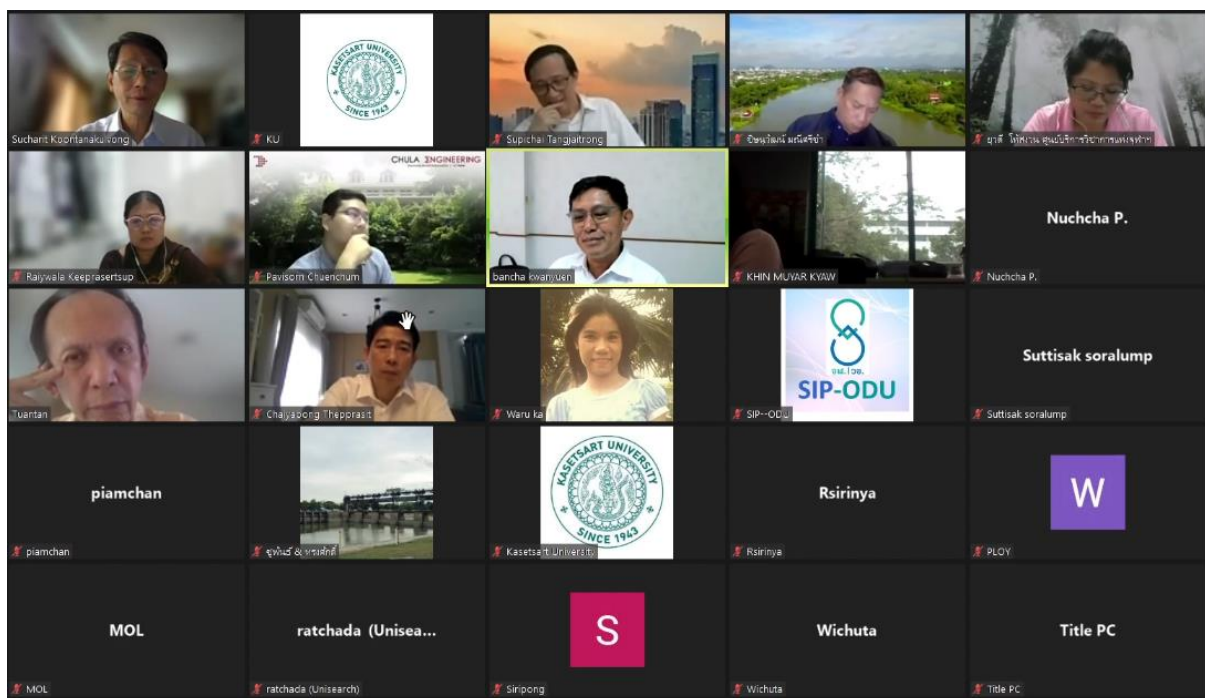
Suchanit Koontanakulvong

KASETSART UNIVERSITY
SINCE 1943
KU

Supichai Tangjaitrong

ปิยะวัฒน์ มณีศรีข้า

ยุาดี โพธิ์งาม ศูนย์บริการวิชาการแหงจุฬาฯ

Raiywala Keeprasertsup

CHULA ENGINEERING
Pavisorn Chuenchum

bancha kwanyuen

KHIN MUYAR KYAW

Nuchcha P.
Nuchcha P.

Tuantan

Chaiyapong Thepprasit

Waru ka

SIP-ODU
SIP--ODU

Suttisak soralump
Suttisak soralump

piamchan
piamchan

จุฑาพันธ์ & พรศักดิ์

KASETSART UNIVERSITY
SINCE 1943
Kasetsart University

Rsirinya
Rsirinya

W
PLOY

MOL
MOL

ratchada (Unisea...
ratchada (Unisearch)

S
Siripong

Wichuta
Wichuta

Title PC
Title PC